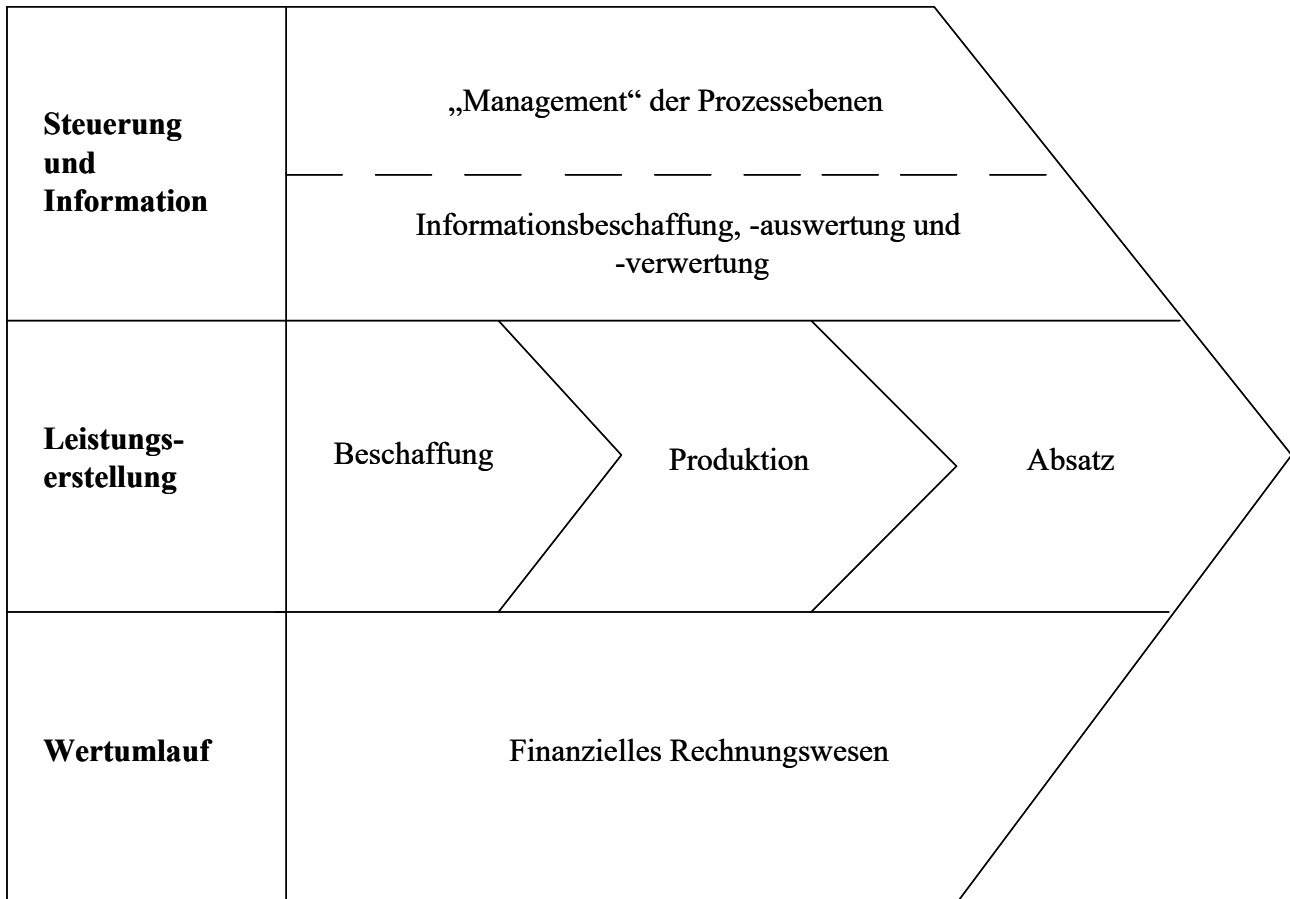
Steuerung und Information

„Management“ der Prozessebenen

Informationsbeschaffung, -auswertung und -verwertung

Leistungserstellung

Beschaffung

Produktion

Absatz

Wertumlauf

Finanzielles Rechnungswesen